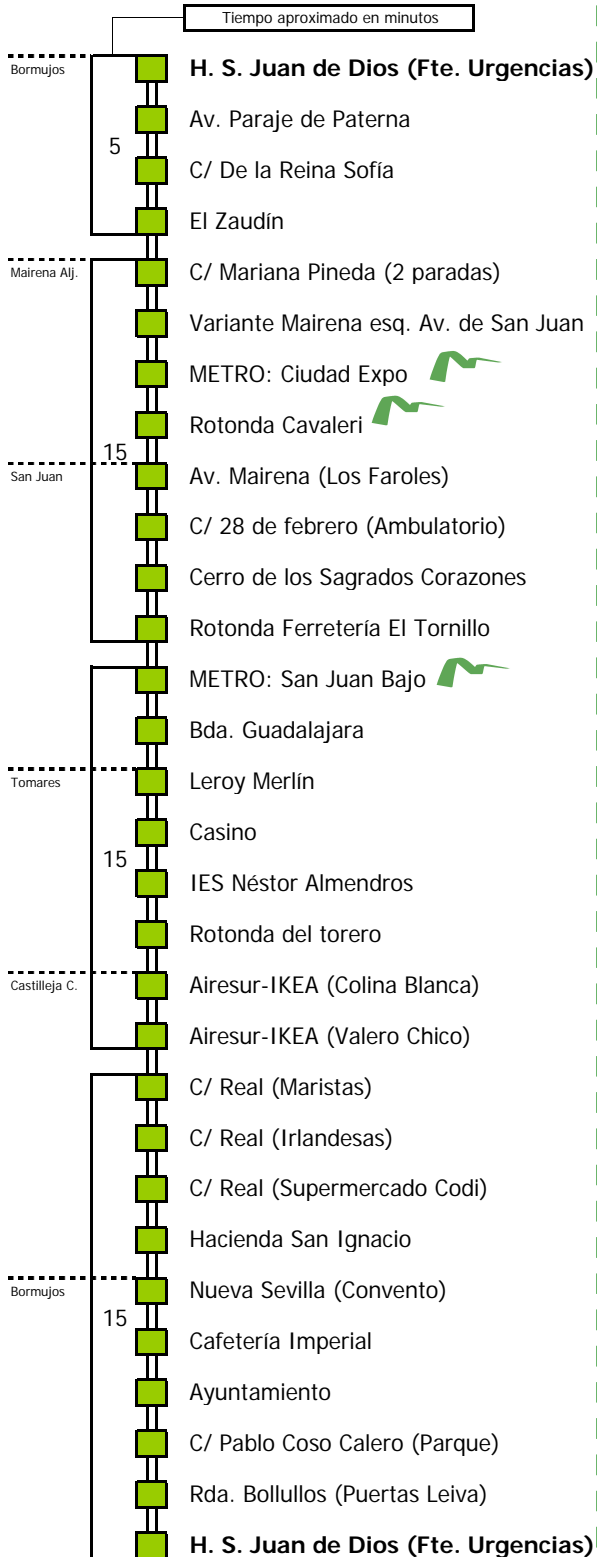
Tiempo aproximado en minutos

Bormujos

H. S. Juan de Dios (Fte. Urgencias)

Av. Paraje de Paterna

5

C/ De la Reina Sofía

El Zaudín

Mairena Alj.

C/ Mariana Pineda (2 paradas)

Variante Mairena esq. Av. de San Juan

METRO: Ciudad Expo

Rotonda Cavaleri

15

San Juan

Av. Mairena (Los Faroles)

C/ 28 de febrero (Ambulatorio)

Cerro de los Sagrados Corazones

Rotonda Ferretería El Tornillo

METRO: San Juan Bajo

Bda. Guadalajara

Tomares

Leroy Merlín

Casino

15

IES Néstor Almendros

Rotonda del torero

Castilleja C.

Airesur-IKEA (Colina Blanca)

Airesur-IKEA (Valero Chico)

C/ Real (Maristas)

C/ Real (Irlandesas)

C/ Real (Supermercado Codi)

Hacienda San Ignacio

Bormujos

Nueva Sevilla (Convento)

15

Cafetería Imperial

Ayuntamiento

C/ Pablo Coso Calero (Parque)

Rda. Bollullos (Puertas Leiva)

H. S. Juan de Dios (Fte. Urgencias)